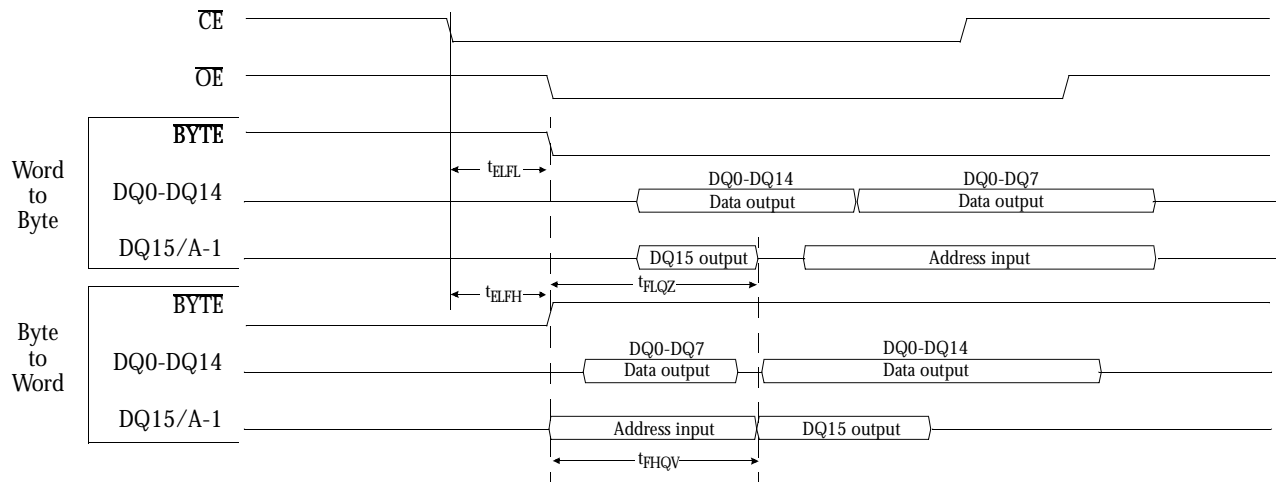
$\overline{CE}$

$\overline{OE}$

Word to Byte

$\overline{BYTE}$

$t_{ELFL}$

DQ0-DQ14

DQ0-DQ14 Data output

DQ0-DQ7 Data output

DQ15/A-1

DQ15 output

Address input

$t_{FLQZ}$

$t_{ELFH}$

Byte to Word

$\overline{BYTE}$

DQ0-DQ14

DQ0-DQ7 Data output

DQ0-DQ14 Data output

DQ15/A-1

Address input

DQ15 output

$t_{FHQV}$